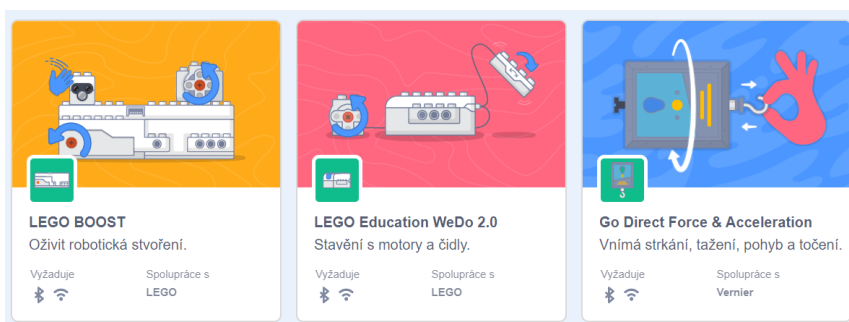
LEGO BOOST
Oživit robotická stvoření.
Vyžaduje
Spolupráce s
LEGO

LEGO Education WeDo 2.0
Stavění s motory a čidly.
Vyžaduje
Spolupráce s
LEGO

Go Direct Force & Acceleration
Vnímá strkání, tažení, pohyb a točení.
Vyžaduje
Spolupráce s
Vernier